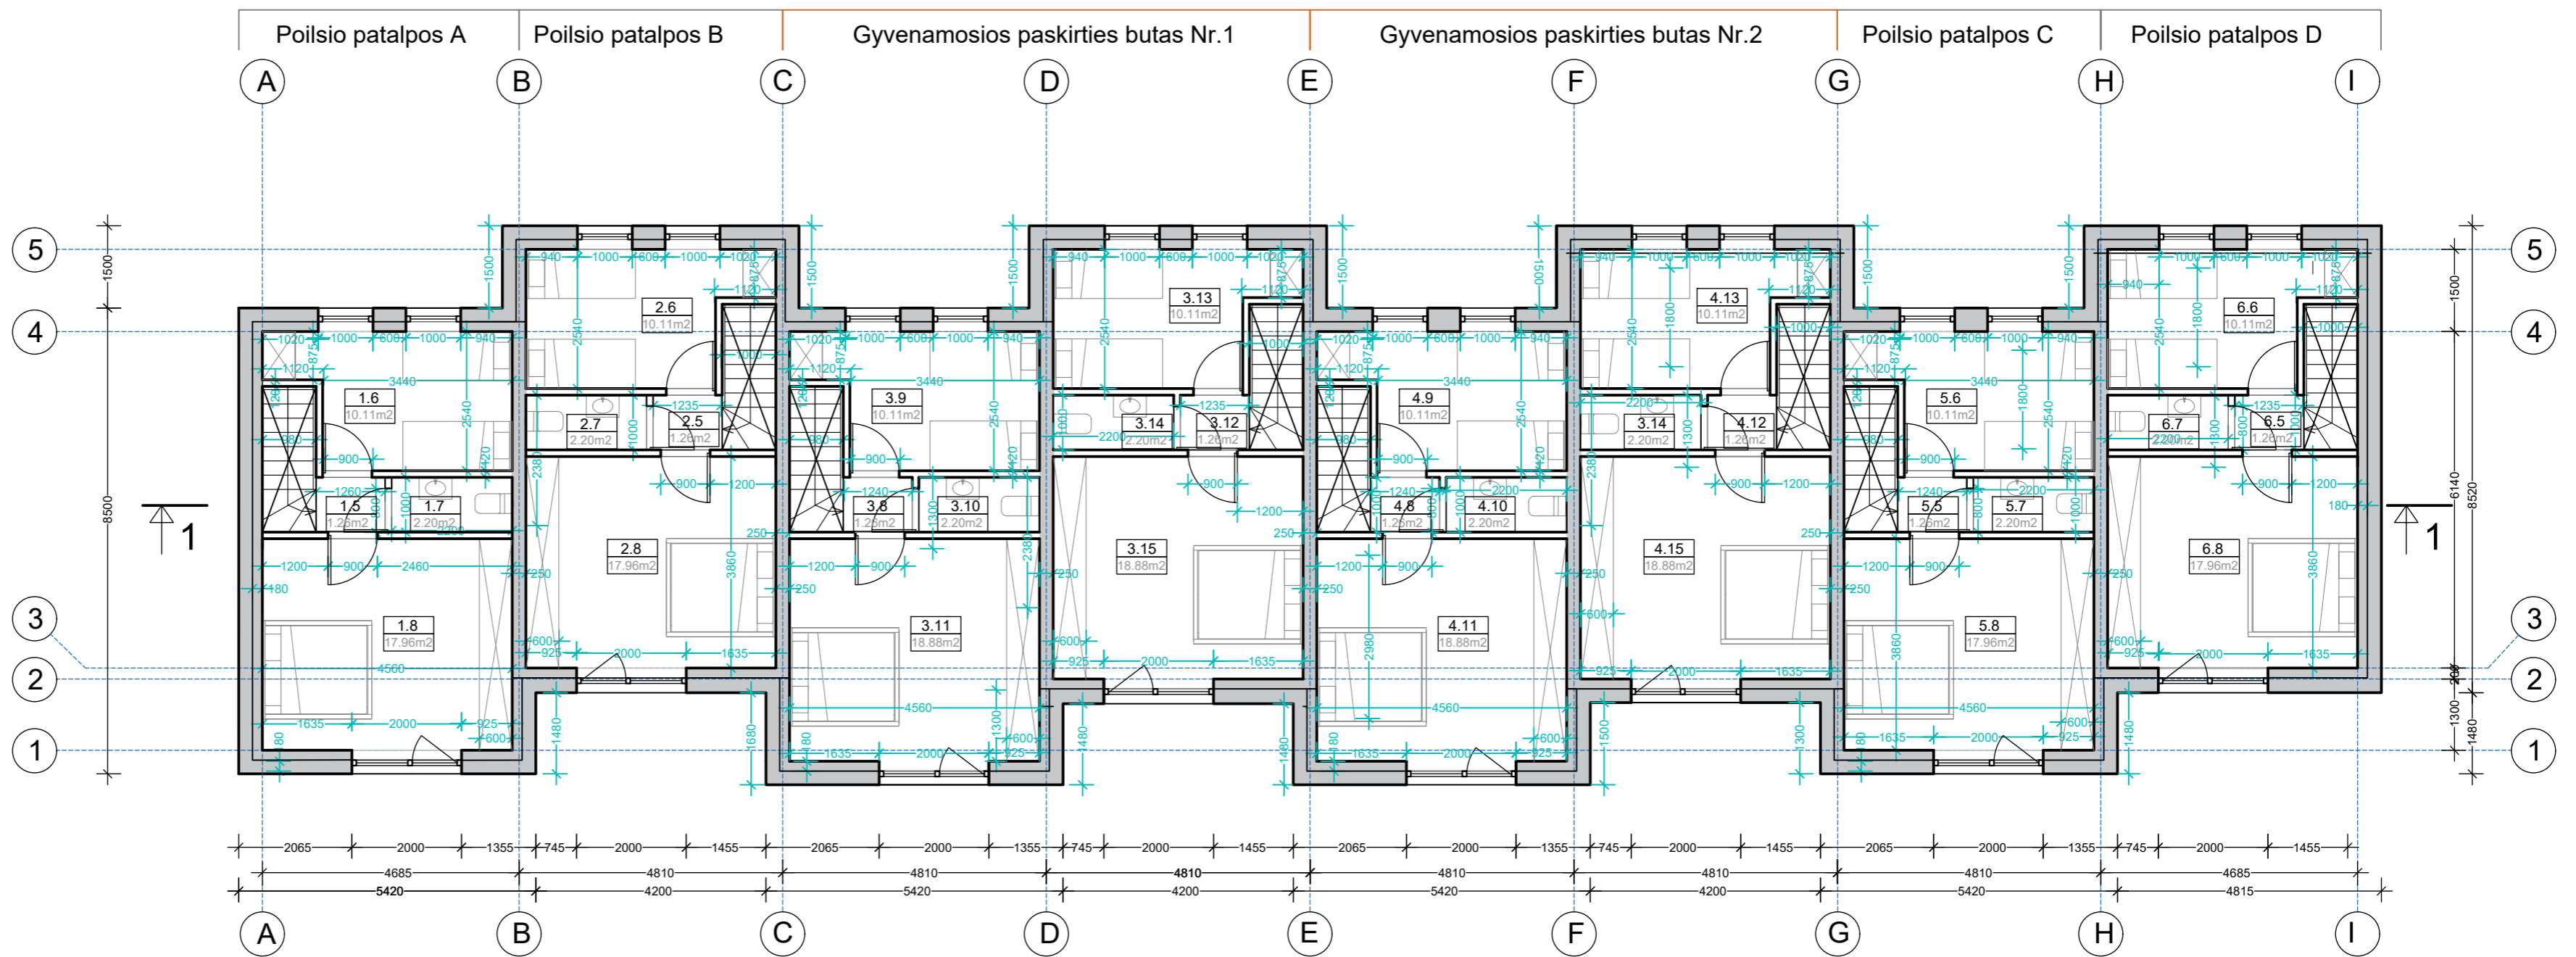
Poilsio patalpos A | Poilsio patalpos B | Gyvenamosios paskirties butas Nr.1 | Gyvenamosios paskirties butas Nr.2 | Poilsio patalpos C | Poilsio patalpos D

A B C D E F G H I

5 4 3 2 1

1.6 10.11m2
1.5 1.26m2
1.7 2.20m2
1.8 17.96m2
2.6 10.11m2
2.7 2.20m2
2.5 1.26m2
2.8 17.96m2
3.9 10.11m2
3.8 1.26m2
3.10 2.20m2
3.11 18.88m2
3.13 10.11m2
3.14 2.20m2
3.12 1.26m2
3.15 18.88m2
4.9 10.11m2
4.8 1.26m2
4.10 2.20m2
4.11 18.88m2
4.13 10.11m2
3.14 2.20m2
4.12 1.26m2
4.15 18.88m2
5.6 10.11m2
5.5 1.26m2
5.7 2.20m2
5.8 17.96m2
6.6 10.11m2
6.7 2.20m2
6.5 1.26m2
6.8 17.96m2

1 1

1500 8500 1500 6140 8520 1300 1480

2065 2000 1355 745 2000 1455 2065 2000 1355 745 2000 1455 2065 2000 1355 745 2000 1455 2065 2000 1355 745 2000 1455
4685 4810 4810 4810 4810 4810 4810 4685
5420 4200 5420 4200 5420 4200 5420 4815

A B C D E F G H I